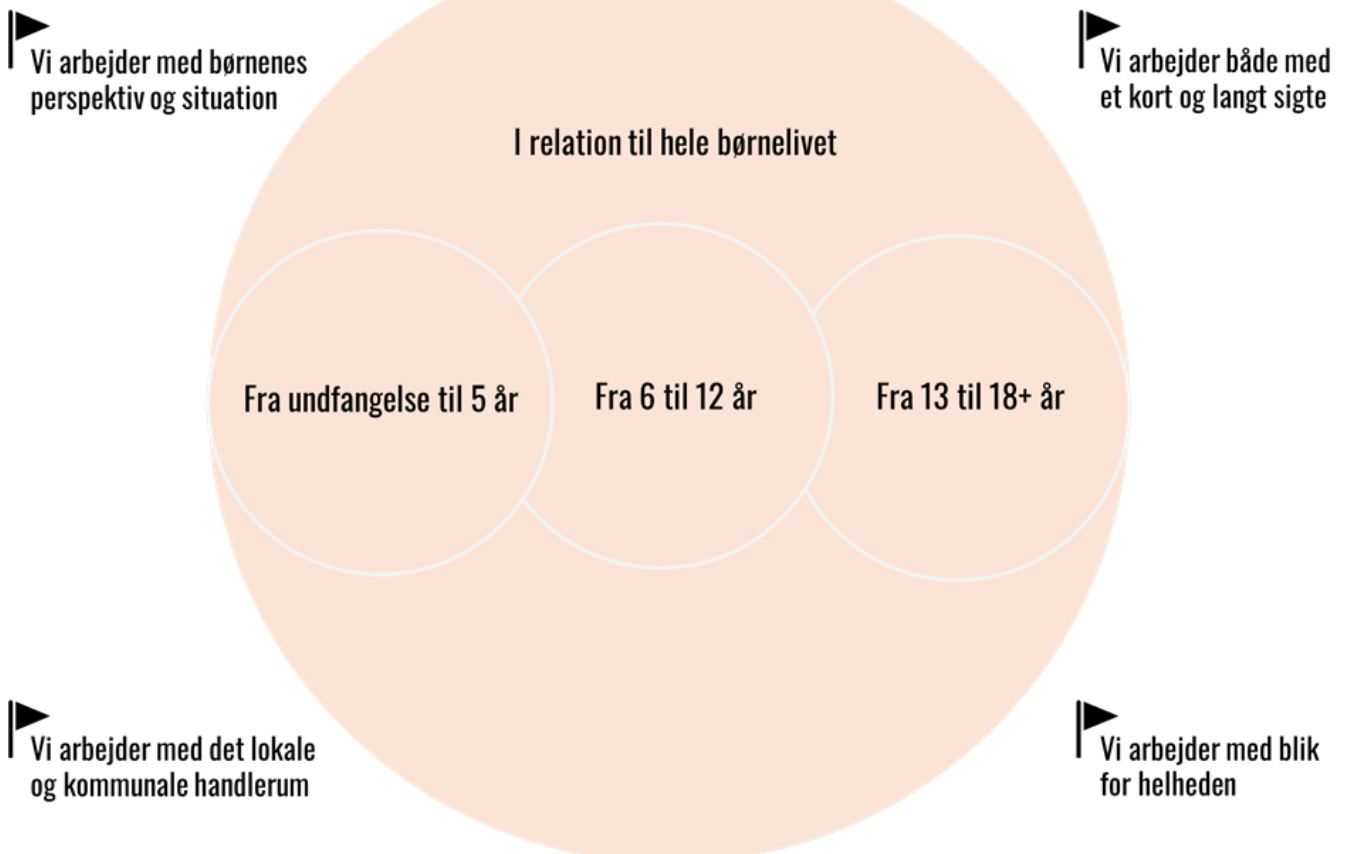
Vi arbejder med børnenes perspektiv og situation

Vi arbejder både med et kort og langt sigte

I relation til hele børnelivet

Fra undfangelse til 5 år

Fra 6 til 12 år

Fra 13 til 18+ år

Vi arbejder med det lokale og kommunale handlerum

Vi arbejder med blik for helheden